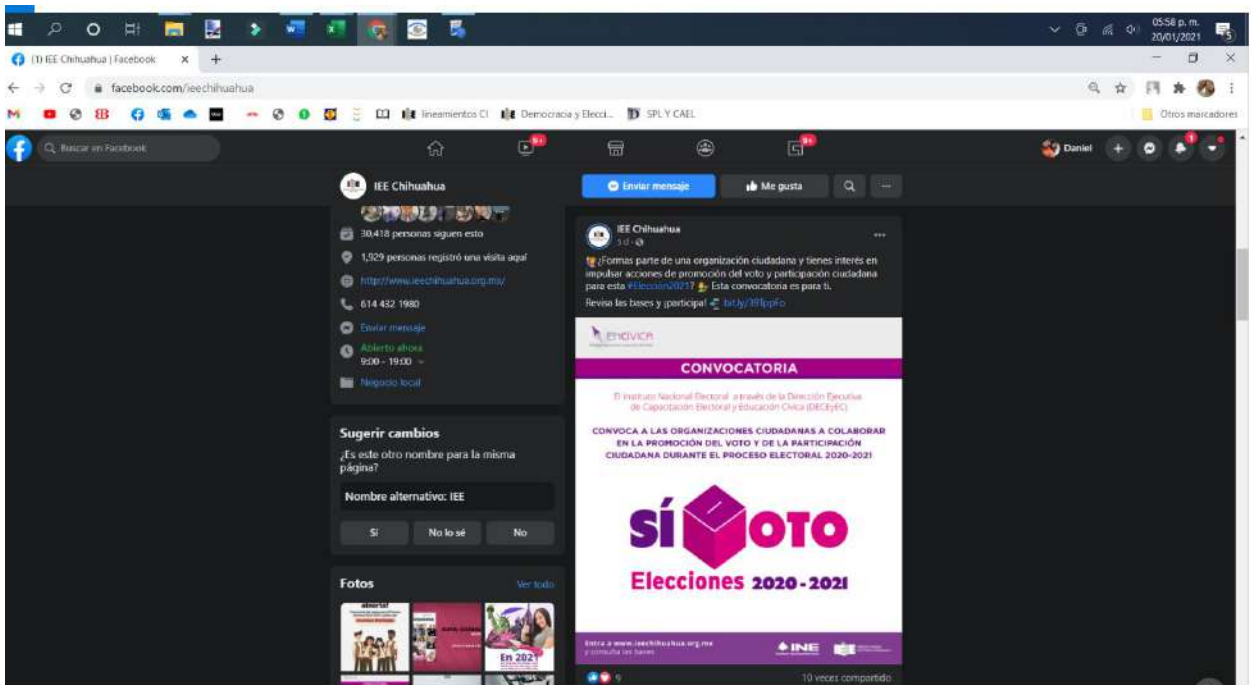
05:58 p. m.
20/01/2021

(1) IEE Chihuahua | Facebook

facebook.com/ieechihuahua

lineamientos CI
Democracia y Elecci...
SPL Y CAEL
Otros marcadores

Buscar en Facebook

Daniel

IEE Chihuahua

Enviar mensaje
Me gusta

30,418 personas siguen esto
1,929 personas registró una visita aquí
http://www.ieechihuahua.org.mx/
614 432 1980
Enviar mensaje
Abierto ahora
9:00 - 19:00
Negocio local

Sugerir cambios
¿Es este otro nombre para la misma página?
Nombre alternativo: IEE
Sí
No lo sé
No

Fotos
Ver todo

IEE Chihuahua
5 d

¿Formas parte de una organización ciudadana y tienes interés en impulsar acciones de promoción del voto y participación ciudadana para esta #Elección2021? Esta convocatoria es para ti.
Revisa las bases y ¡participa! bit.ly/39IppFo

ENCCIVICA
CONVOCATORIA
El Instituto Nacional Electoral a través de la Dirección Ejecutiva de Capacitación Electoral y Educación Cívica (DECEyEC)
CONVOCA A LAS ORGANIZACIONES CIUDADANAS A COLABORAR EN LA PROMOCIÓN DEL VOTO Y DE LA PARTICIPACIÓN CIUDADANA DURANTE EL PROCESO ELECTORAL 2020-2021
SÍ VOTO
Elecciones 2020-2021
Entra a www.ieechihuahua.org.mx y consulta las bases
INE

En 2021

9
10 veces compartido